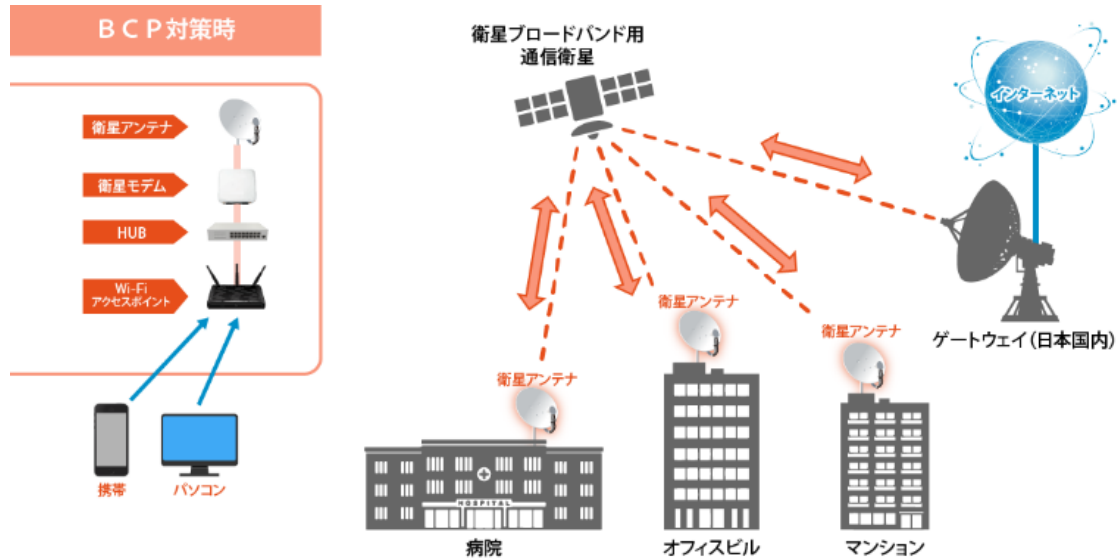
ＢＣＰ対策時

衛星アンテナ
衛星モデム
HUB
Wi-Fi アクセスポイント

携帯
パソコン

衛星ブロードバンド用
通信衛星

インターネット

ゲートウェイ（日本国内）

衛星アンテナ
衛星アンテナ
衛星アンテナ

HOSPITAL

病院
オフィスビル
マンション